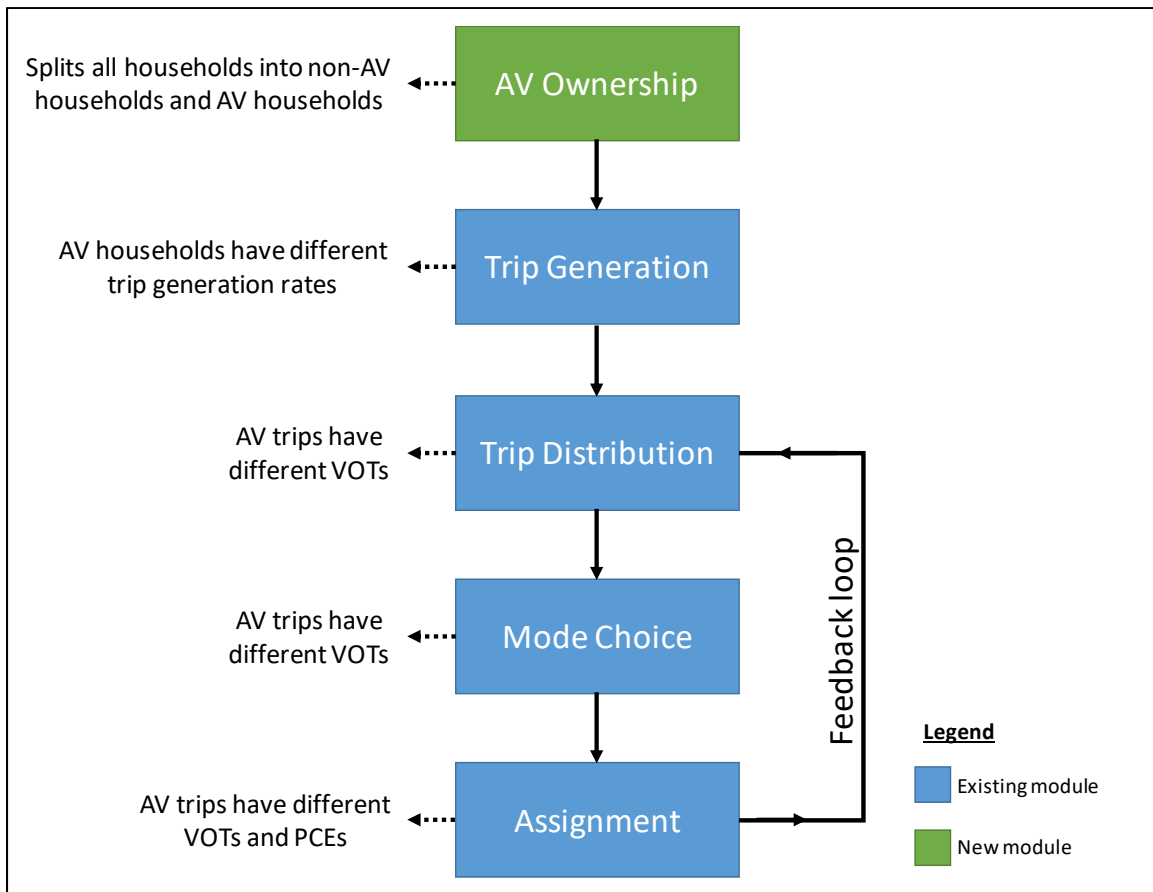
Splits all households into non-AV households and AV households

AV Ownership

AV households have different trip generation rates

Trip Generation

AV trips have different VOTs

Trip Distribution

AV trips have different VOTs

Mode Choice

AV trips have different VOTs and PCEs

Assignment

Feedback loop

Legend

Existing module

New module